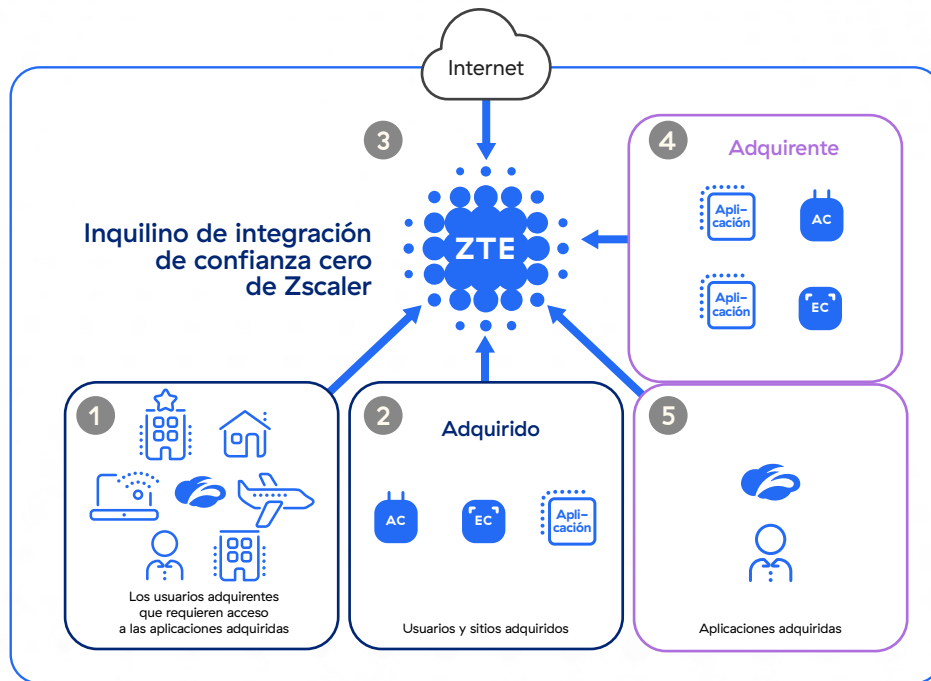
Internet

3

ZTE

Inquilino de integración de confianza cero de Zscaler

4

Adquirente

Aplicación

AC

Aplicación

EC

1

Los usuarios adquirentes que requieren acceso a las aplicaciones adquiridas

2

Adquirido

AC

EC

Aplicación

Usuarios y sitios adquiridos

5

Aplicaciones adquiridas